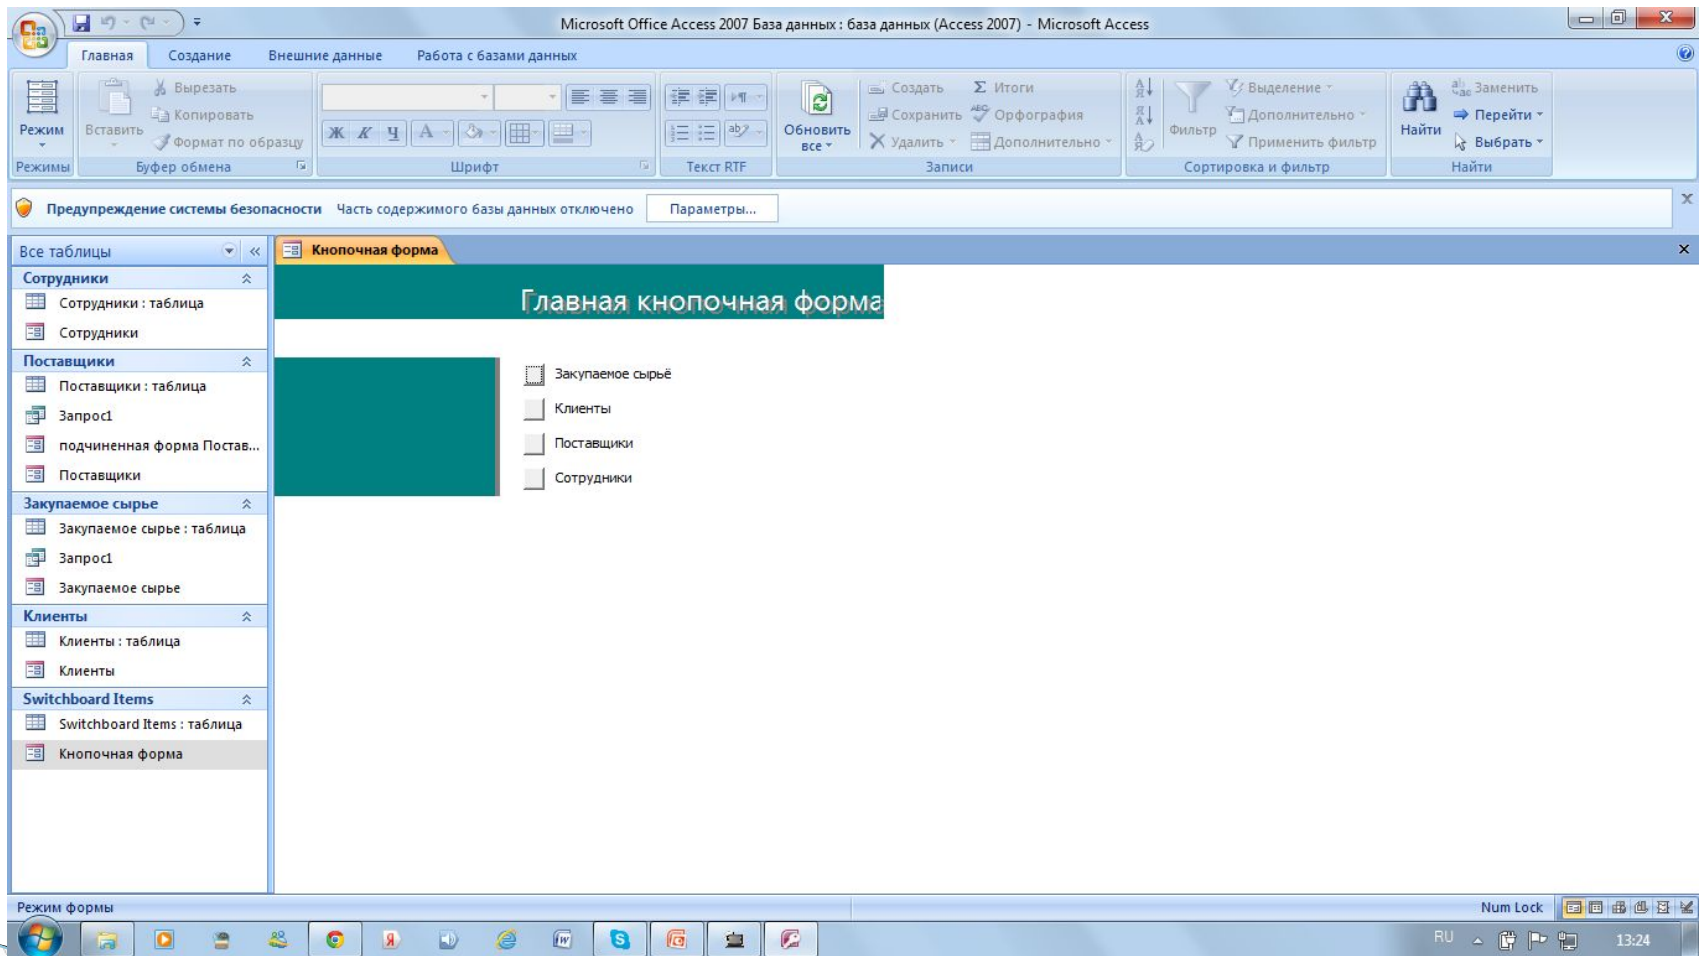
Microsoft Office Access 2007 База данных : база данных (Access 2007) - Microsoft Access

Главная Создание Внешние данные Работа с базами данных

Режим
Режимы
Вставить
Вырезать
Копировать
Формат по образцу
Буфер обмена
Ж К Ч
Шрифт
Текст RTF
Обновить все
Создать
Сохранить
Удалить
Итоги
Орфография
Дополнительно
Записи
Фильтр
Выделение
Дополнительно
Применить фильтр
Сортировка и фильтр
Найти
Заменить
Перейти
Выбрать
Найти

Предупреждение системы безопасности Часть содержимого базы данных отключено Параметры...

Все таблицы
Сотрудники
Сотрудники : таблица
Сотрудники
Поставщики
Поставщики : таблица
Запрос1
подчиненная форма Постав...
Поставщики
Закупаемое сырье
Закупаемое сырье : таблица
Запрос1
Закупаемое сырье
Клиенты
Клиенты : таблица
Клиенты
Switchboard Items
Switchboard Items : таблица
Кнопочная форма

Кнопочная форма

Главная кнопочная форма

Закупаемое сырьё
Клиенты
Поставщики
Сотрудники

Режим формы
Num Lock
RU 13:24